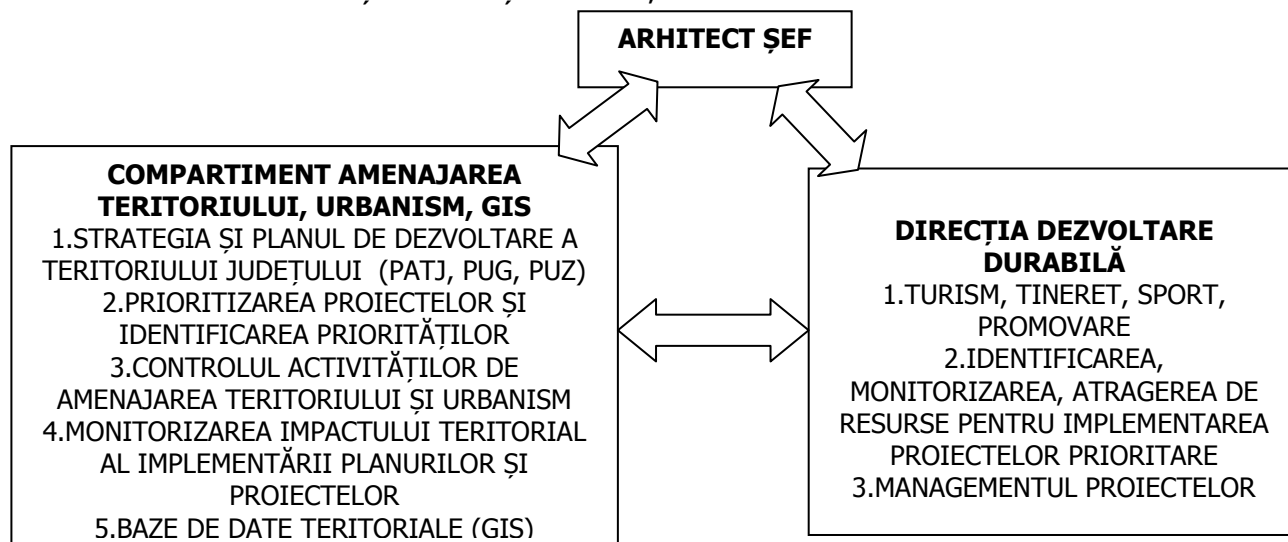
ARHITECT ȘEF

COMPARTIMENT AMENAJAREA TERITORIULUI, URBANISM, GIS
1.STRATEGIA ȘI PLANUL DE DEZVOLTARE A TERITORIULUI JUDEȚULUI (PATJ, PUG, PUZ)
2.PRIORITIZAREA PROIECTELOR ȘI IDENTIFICAREA PRIORITĂȚILOR
3.CONTROLUL ACTIVITĂȚILOR DE AMENAJAREA TERITORIULUI ȘI URBANISM
4.MONITORIZAREA IMPACTULUI TERITORIAL AL IMPLEMENTĂRII PLANURILOR ȘI PROIECTELOR
5.BAZE DE DATE TERITORIALE (GIS)

DIRECȚIA DEZVOLTARE DURABILĂ
1.TURISM, TINERET, SPORT, PROMOVARE
2.IDENTIFICAREA, MONITORIZAREA, ATRAGEREA DE RESURSE PENTRU IMPLEMENTAREA PROIECTELOR PRIORITARE
3.MANAGEMENTUL PROIECTELOR